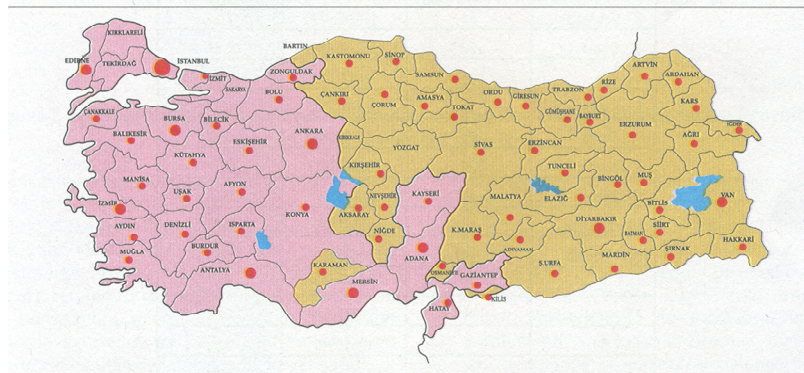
KIRKLARELİ
EDİRNE
TEKİRDAĞ
İSTANBUL
İZMİT
SAKARYA
BARTIN
ZONGULDAK
KASTAMONU
SİNOP
SAMSUN
BOLU
ÇANKIRI
ÇORUM
AMASYA
TOKAT
ORDU
GİRESUN
TRABZON
RİZE
ARTVİN
ARDAHAN
KARS
IĞDIR
GÜMÜŞHANE
BAYBURT
ERZURUM
AĞRI
ÇANAKKALE
BALIKESİR
BURSA
BİLECİK
ESKİŞEHİR
ANKARA
KIRIKKALE
YOZGAT
SİVAS
ERZİNCAN
KÜTAHYA
KIRŞEHİR
TUNCELİ
BİNGÖL
MUŞ
MANİSA
UŞAK
AFYON
NEVŞEHİR
KAYSERİ
MALATYA
ELAZIĞ
BİTLİS
VAN
İZMİR
AKSARAY
AYDIN
DENİZLİ
ISPARTA
KONYA
NİĞDE
K.MARAŞ
DİYARBAKIR
BATMAN
SİİRT
HAKKARİ
MUĞLA
BURDUR
ADIYAMAN
ŞIRNAK
ANTALYA
KARAMAN
ADANA
OSMANİYE
GAZİANTEP
Ş.URFA
MARDİN
MERSİN
KİLİS
HATAY